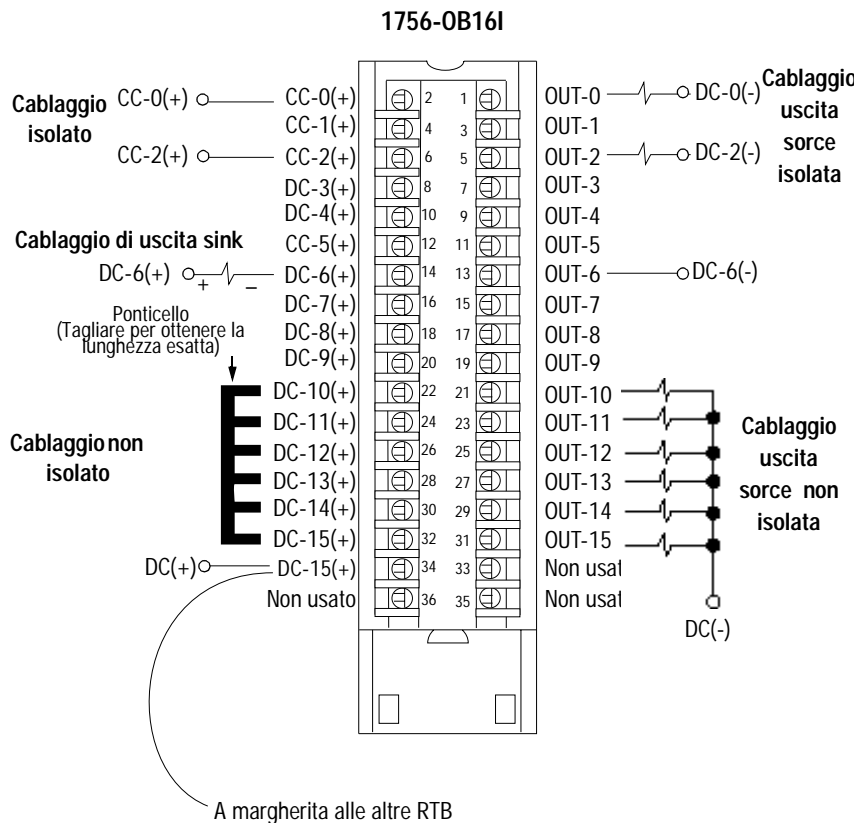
1756-OB16I

Cablaggio isolato

CC-0(+)
CC-2(+)

CC-0(+)
CC-1(+)
CC-2(+)
DC-3(+)
DC-4(+)
CC-5(+)
DC-6(+)
DC-7(+)
DC-8(+)
DC-9(+)
DC-10(+)
DC-11(+)
DC-12(+)
DC-13(+)
DC-14(+)
DC-15(+)
DC-15(+)
Non usato

2 1
4 3
6 5
8 7
10 9
12 11
14 13
16 15
18 17
20 19
22 21
24 23
26 25
28 27
30 29
32 31
34 33
36 35

OUT-0
OUT-1
OUT-2
OUT-3
OUT-4
OUT-5
OUT-6
OUT-7
OUT-8
OUT-9
OUT-10
OUT-11
OUT-12
OUT-13
OUT-14
OUT-15
Non usat
Non usat

DC-0(-)
DC-2(-)
DC-6(-)

Cablaggio uscita sorce isolata

Cablaggio di uscita sink

DC-6(+) + –

Ponticello
(Tagliare per ottenere la lunghezza esatta)

Cablaggio non isolato

Cablaggio uscita sorce non isolata

DC(+)

DC(-)

A margherita alle altre RTB